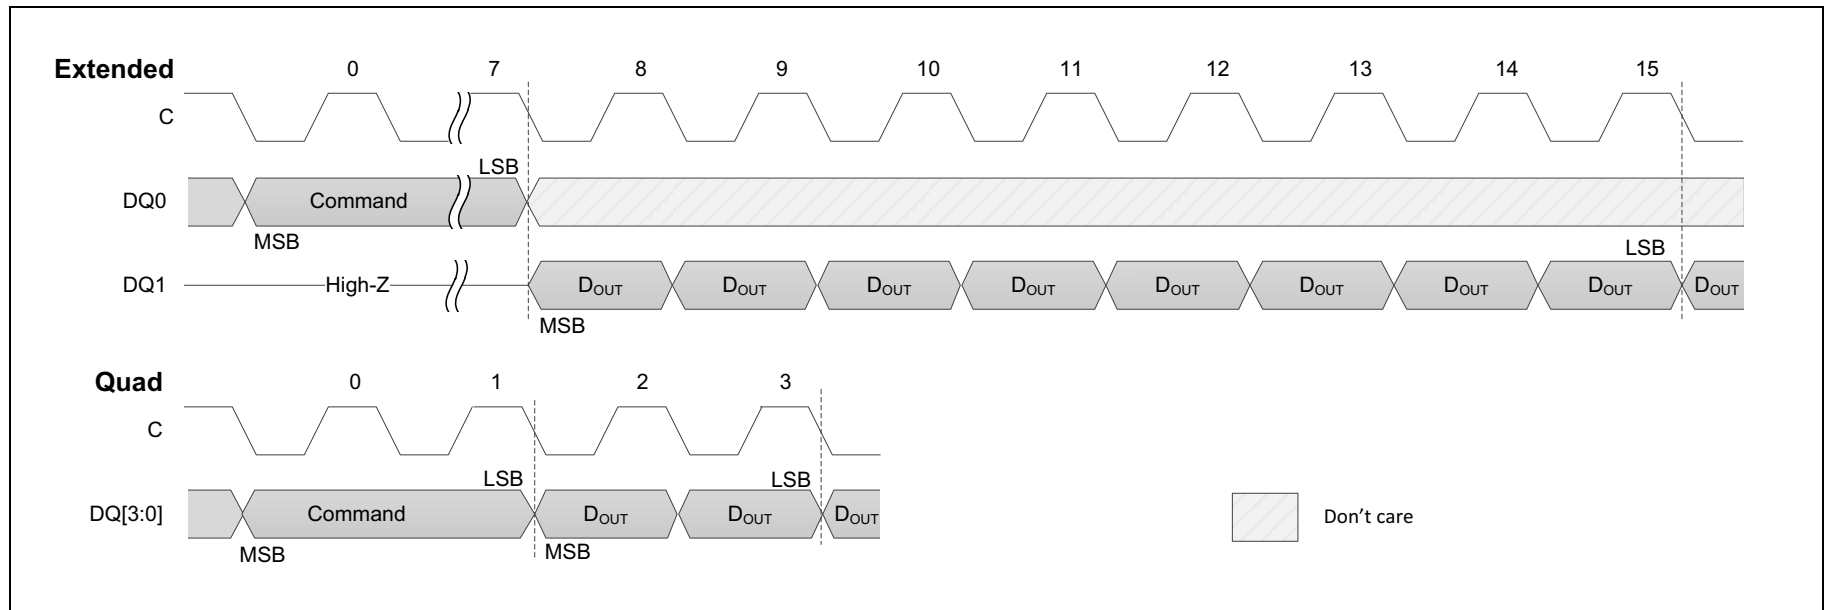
Extended

0 7 8 9 10 11 12 13 14 15

C

LSB

DQ0 Command

MSB

LSB

DQ1 High-Z $D_{OUT}$ $D_{OUT}$ $D_{OUT}$ $D_{OUT}$ $D_{OUT}$ $D_{OUT}$ $D_{OUT}$ $D_{OUT}$ $D_{OUT}$

MSB

Quad

0 1 2 3

C

LSB LSB

DQ[3:0] Command $D_{OUT}$ $D_{OUT}$ $D_{OUT}$

MSB MSB

Don't care